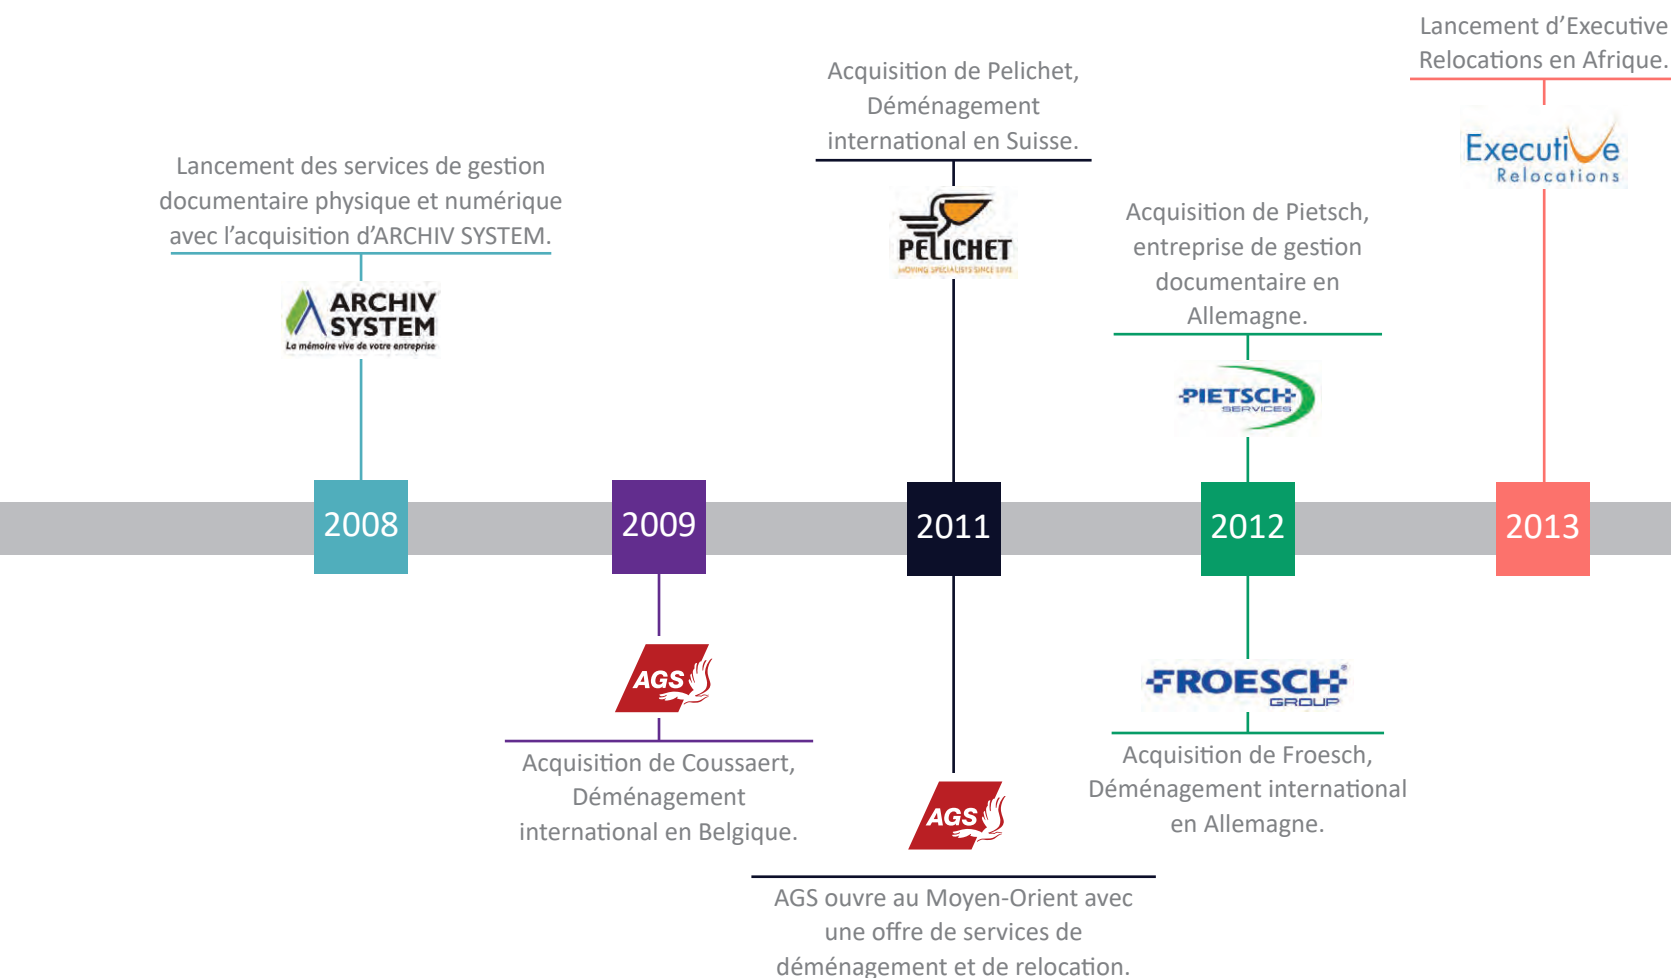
Lancement d'Executive Relocations en Afrique.

Executive Relocations

Acquisition de Pelichet, Déménagement international en Suisse.

PELICHET
MOVING SPECIALISTS SINCE 1898

Lancement des services de gestion documentaire physique et numérique avec l'acquisition d'ARCHIV SYSTEM.

ARCHIV SYSTEM
La mémoire vive de votre entreprise

Acquisition de Pietsch, entreprise de gestion documentaire en Allemagne.

PIETSCH SERVICES

2008

2009

2011

2012

2013

AGS

Acquisition de Coussaert, Déménagement international en Belgique.

FROESCH GROUP

Acquisition de Froesch, Déménagement international en Allemagne.

AGS

AGS ouvre au Moyen-Orient avec une offre de services de déménagement et de relocation.